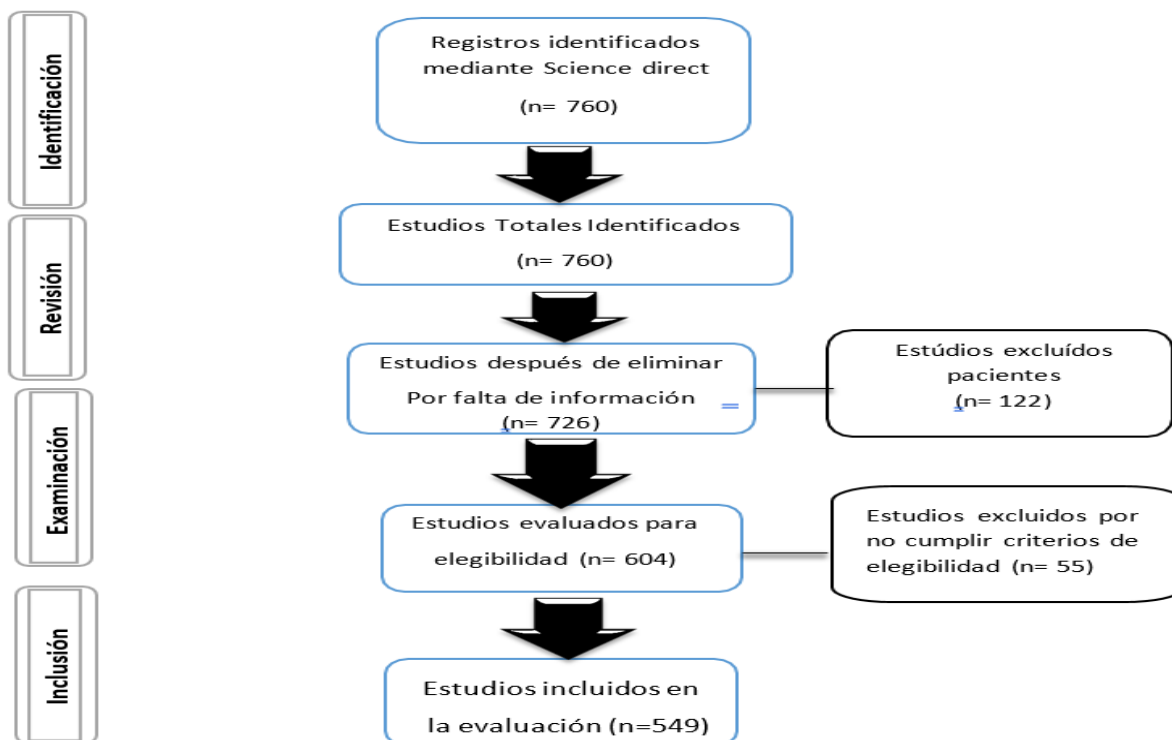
Identificación

Registros identificados mediante Science direct

(n= 760)

Revisión

Estudios Totales Identificados

(n= 760)

Examinación

Estudios después de eliminar Por falta de información

(n= 726)

Estúdios excluídos pacientes

(n= 122)

Estudios evaluados para elegibilidad (n= 604)

Estudios excluidos por no cumplir criterios de elegibilidad (n= 55)

Inclusión

Estudios incluidos en la evaluación (n=549)